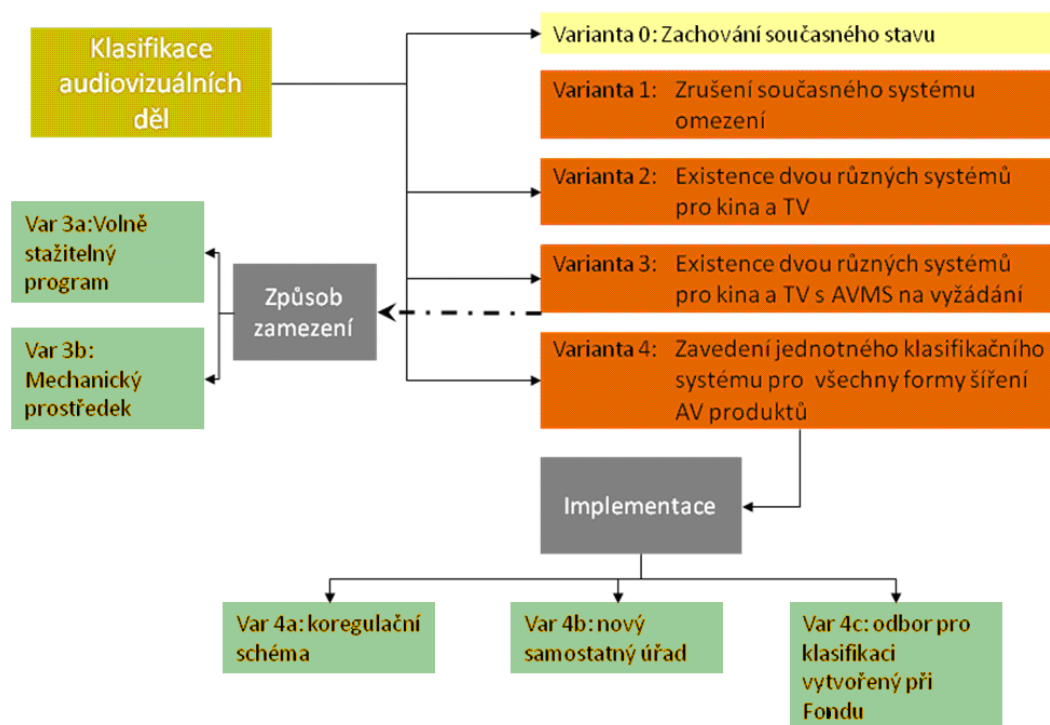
Klasifikace audiovizuálních děl

Varianta 0: Zachování současného stavu

Varianta 1: Zrušení současného systému omezení

Varianta 2: Existence dvou různých systémů pro kina a TV

Varianta 3: Existence dvou různých systémů pro kina a TV s AVMS na vyžádání

Varianta 4: Zavedení jednotného klasifikačního systému pro všechny formy šíření AV produktů

Var 3a:Volně stažitelný program

Var 3b: Mechanický prostředek

Způsob zamezení

Implementace

Var 4a: koregulační schéma

Var 4b: nový samostatný úřad

Var 4c: odbor pro klasifikaci vytvořený při Fondu